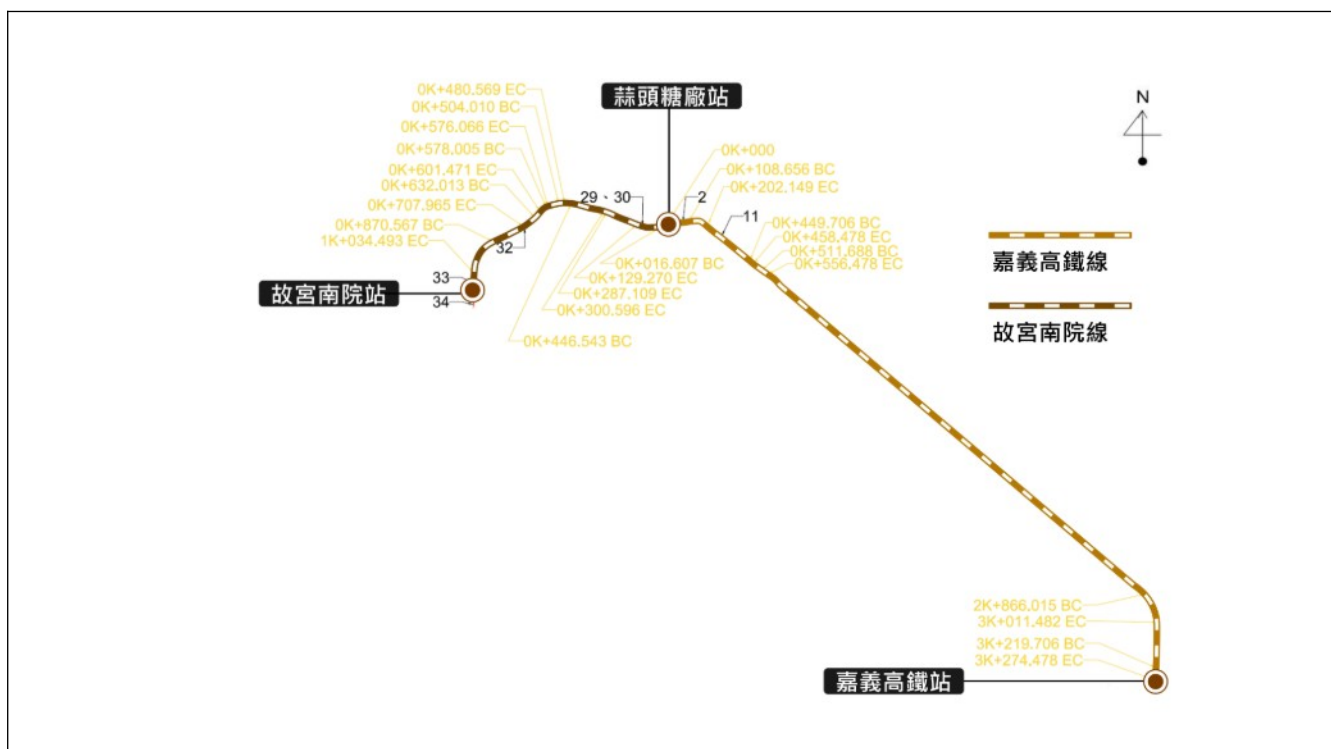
蒜頭糖廠站

N

0K+480.569 EC
0K+504.010 BC
0K+576.066 EC
0K+578.005 BC
0K+601.471 EC
0K+632.013 BC
0K+707.965 EC
0K+870.567 BC
1K+034.493 EC

29、30
32
33
34

故宮南院站

0K+016.607 BC
0K+129.270 EC
0K+287.109 EC
0K+300.596 EC
0K+446.543 BC

0K+000
0K+108.656 BC
0K+202.149 EC
2
11
0K+449.706 BC
0K+458.478 EC
0K+511.688 BC
0K+556.478 EC

嘉義高鐵線
故宮南院線

2K+866.015 BC
3K+011.482 EC
3K+219.706 BC
3K+274.478 EC

嘉義高鐵站